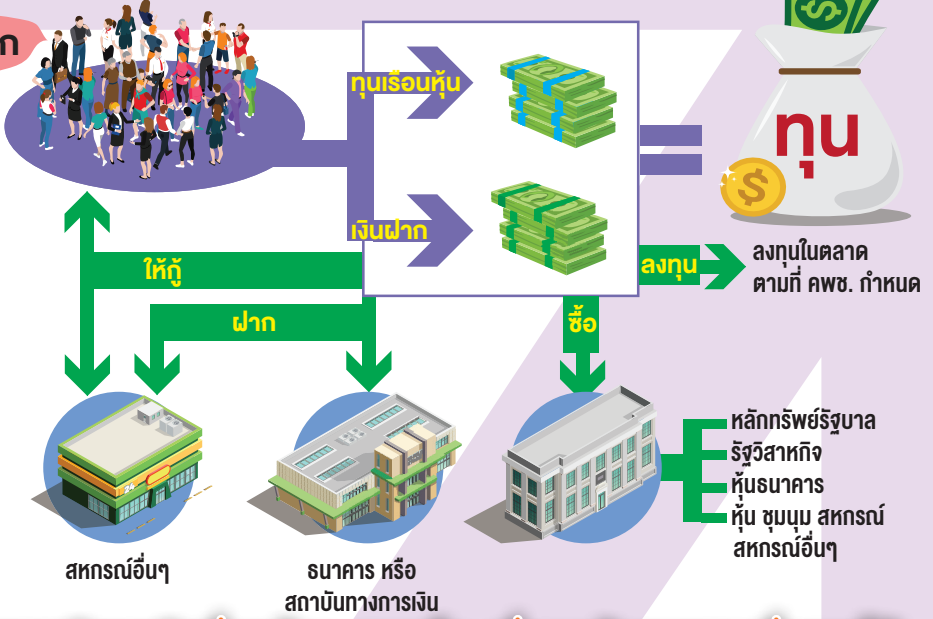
ก

ทุนเรือนหุ้น

เงินฝาก

ทุน

ให้กู้

ฝาก

ลงทุน

ลงทุนในตลาด
ตามที่ คพช. กำหนด

ซื้อ

24

หลักทรัพย์รัฐบาล
รัฐวิสาหกิจ
หุ้นธนาคาร
หุ้น ชุมนุม สหกรณ์
สหกรณ์อื่นๆ

สหกรณ์อื่นๆ

ธนาคาร หรือ
สถาบันทางการเงิน